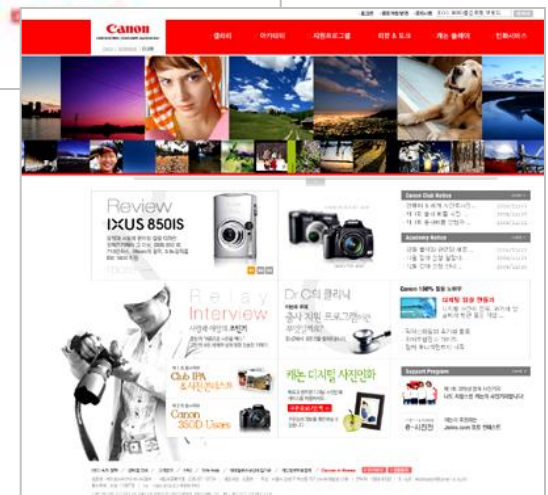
Canon

갤러리

아카데미

지원프로그램

리뷰 & 도움

캐논 플레이

인포서비스

Review

IXUS 850IS

Canon Club Notice

Academy Notice

Relay

Interview

Dr.C의 클리닉

Canon 100% 활용 노하우

디지털 앨범 만들기

Club IPA

& 사진 컨테스트

Canon

350D Users

캐논 디지털 사진인화

Support Program

e-시진전

Canon in Korea

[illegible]